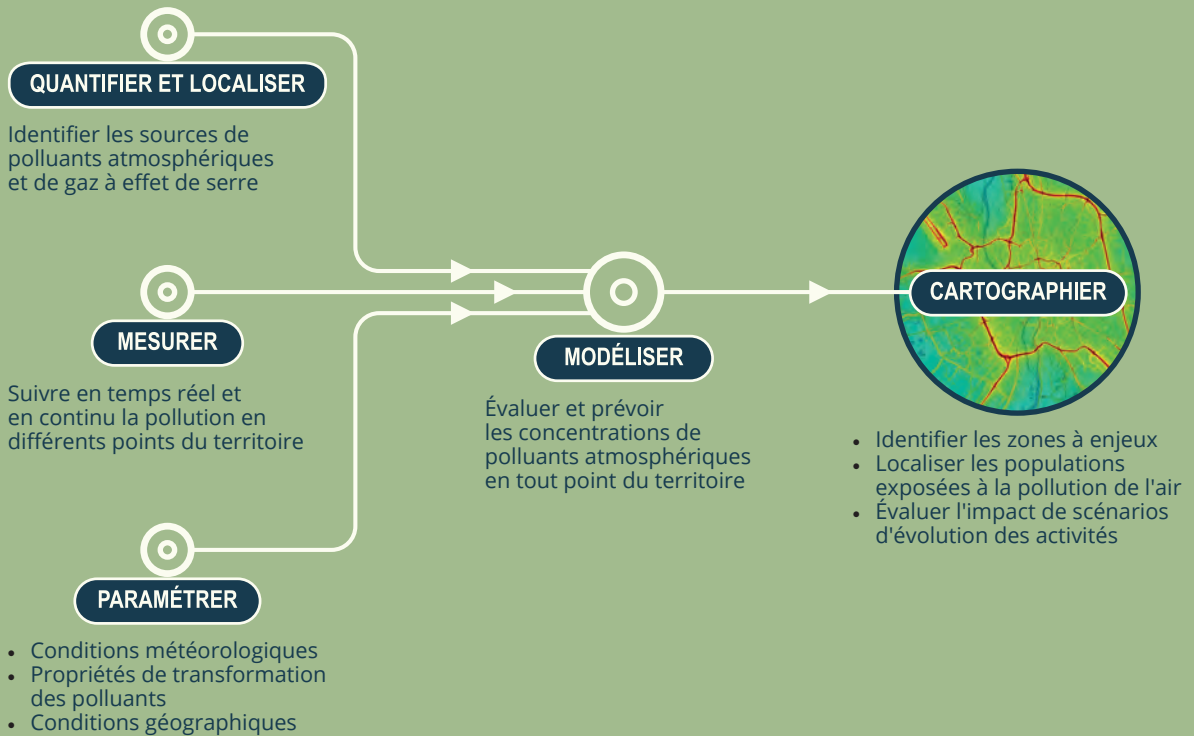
QUANTIFIER ET LOCALISER

Identifier les sources de polluants atmosphériques et de gaz à effet de serre

MESURER

Suivre en temps réel et en continu la pollution en différents points du territoire

PARAMÉTRER

- Conditions météorologiques
- Propriétés de transformation des polluants
- Conditions géographiques

MODÉLISER

Évaluer et prévoir les concentrations de polluants atmosphériques en tout point du territoire

CARTOGRAPHIER

- Identifier les zones à enjeux
- Localiser les populations exposées à la pollution de l'air
- Évaluer l'impact de scénarios d'évolution des activités